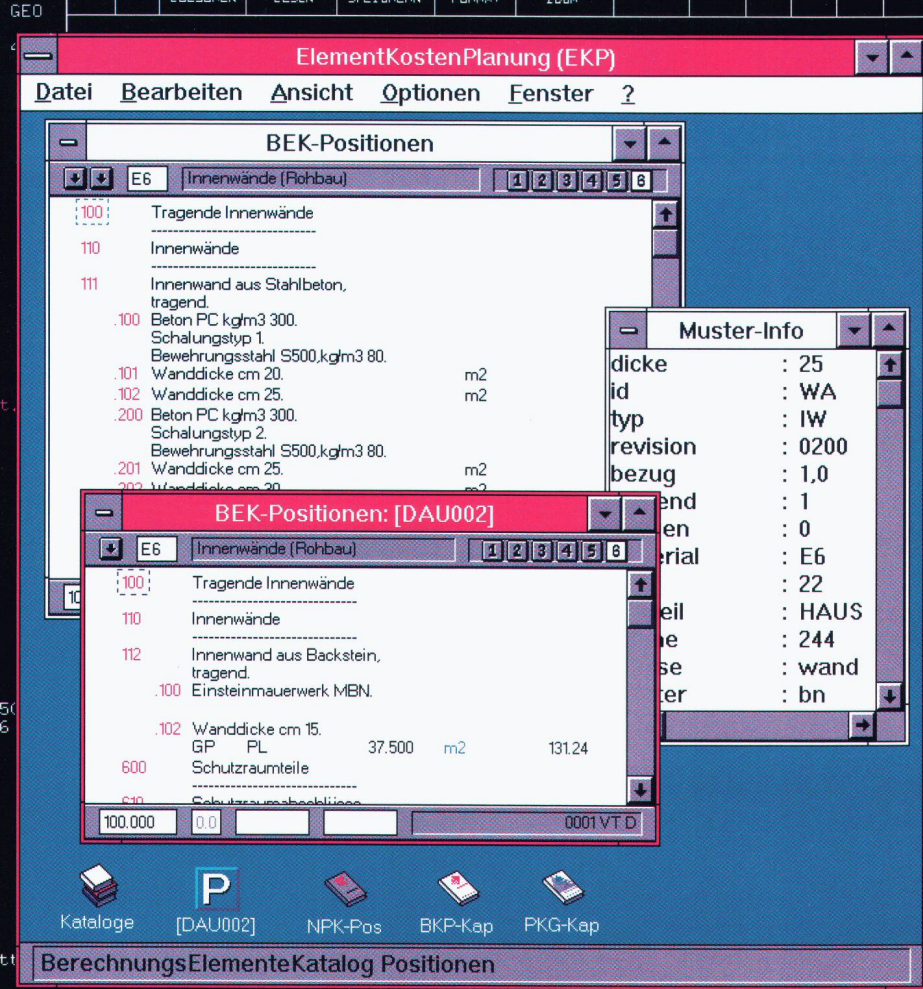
GEO

ElementKostenPlanung (EKP)

Datei Bearbeiten Ansicht Optionen Fenster ?

BEK-Positionen

E6 Innenwände (Rohbau) 1 2 3 4 5 6

100 Tragende Innenwände

110 Innenwände

111 Innenwand aus Stahlbeton, tragend.
.100 Beton PC kg/m3 300. Schalungstyp 1. Bewehrungsstahl S500,kg/m3 80.
.101 Wanddicke cm 20. m2
.102 Wanddicke cm 25. m2
.200 Beton PC kg/m3 300. Schalungstyp 2. Bewehrungsstahl S500,kg/m3 80.
.201 Wanddicke cm 25. m2

Muster-Info

dicke : 25
id : WA
typ : IW
revision : 0200
bezug : 1,0
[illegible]end : 1
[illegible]en : 0
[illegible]erial : E6
 : 22
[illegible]eil : HAUS
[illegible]e : 244
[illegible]se : wand
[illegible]ter : bn

BEK-Positionen: [DAU002]

E6 Innenwände (Rohbau) 1 2 3 4 5 6

100 Tragende Innenwände

110 Innenwände

112 Innenwand aus Backstein, tragend.
.100 Einsteinmauerwerk MBN.

.102 Wanddicke cm 15.
GP PL 37.500 m2 131.24
600 Schutzraumteile

100.000 0.0 0001 VT D

Kataloge [DAU002] NPK-Pos BKP-Kap PKG-Kap

BerechnungsElementeKatalog Positionen